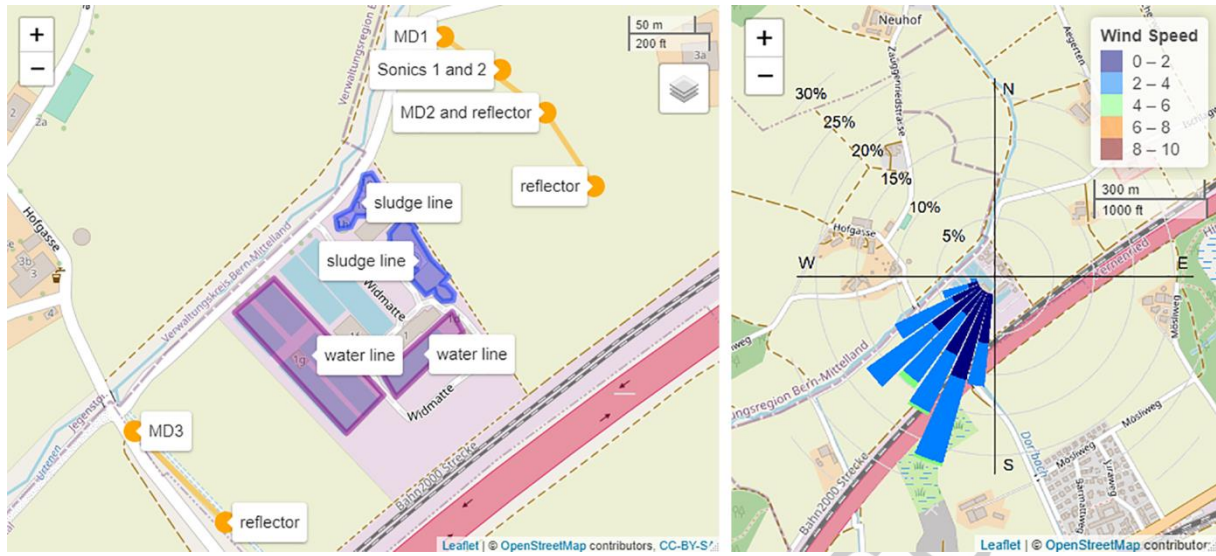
+
−
50 m
200 ft
MD1
Sonics 1 and 2
MD2 and reflector
reflector
sludge line
sludge line
water line
water line
MD3
reflector
Verwaltungsregion Bern-Mittelland
Verwaltungskreis Bern-Mittelland
Hofgasse
Widmatte
Widmatte
Bahn2000 Strecke
2
2a
3b
3
4
3a
1
1g
Leaflet | © OpenStreetMap contributors, CC-BY-S

+
−
Wind Speed
0 – 2
2 – 4
4 – 6
6 – 8
8 – 10
300 m
1000 ft
Neuhof
Zauggenriedstrasse
Aegerten
30%
25%
20%
15%
10%
5%
N
W
E
S
Hofgasse
Fernenried
Verwaltungsregion Bern-Mittelland
Bahn2000 Strecke
Dorfbach
Mösliweg
Mösliweg
Urawag
Leaflet | © OpenStreetMap contributors